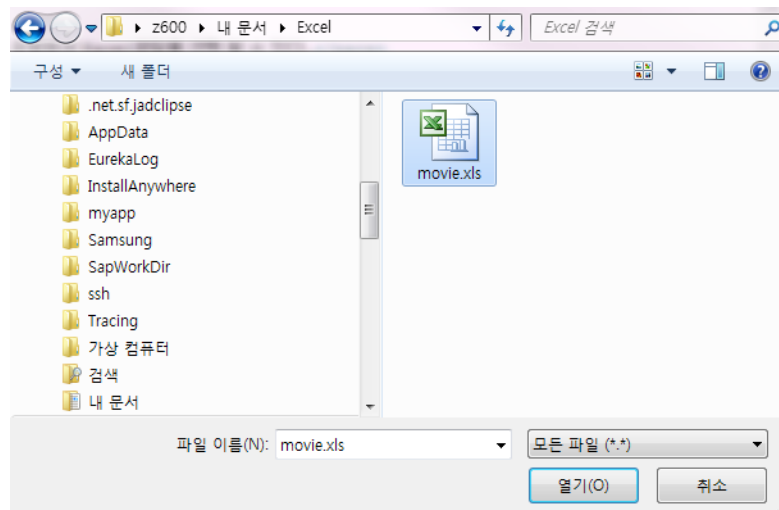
▸ z600 ▸ 내 문서 ▸ Excel
Excel 검색
구성 ▾
새 폴더
.net.sf.jadclipse
AppData
EurekaLog
InstallAnywhere
myapp
Samsung
SapWorkDir
ssh
Tracing
가상 컴퓨터
검색
내 문서
movie.xls
파일 이름(N): movie.xls
모든 파일 (*.*)
열기(O)
취소